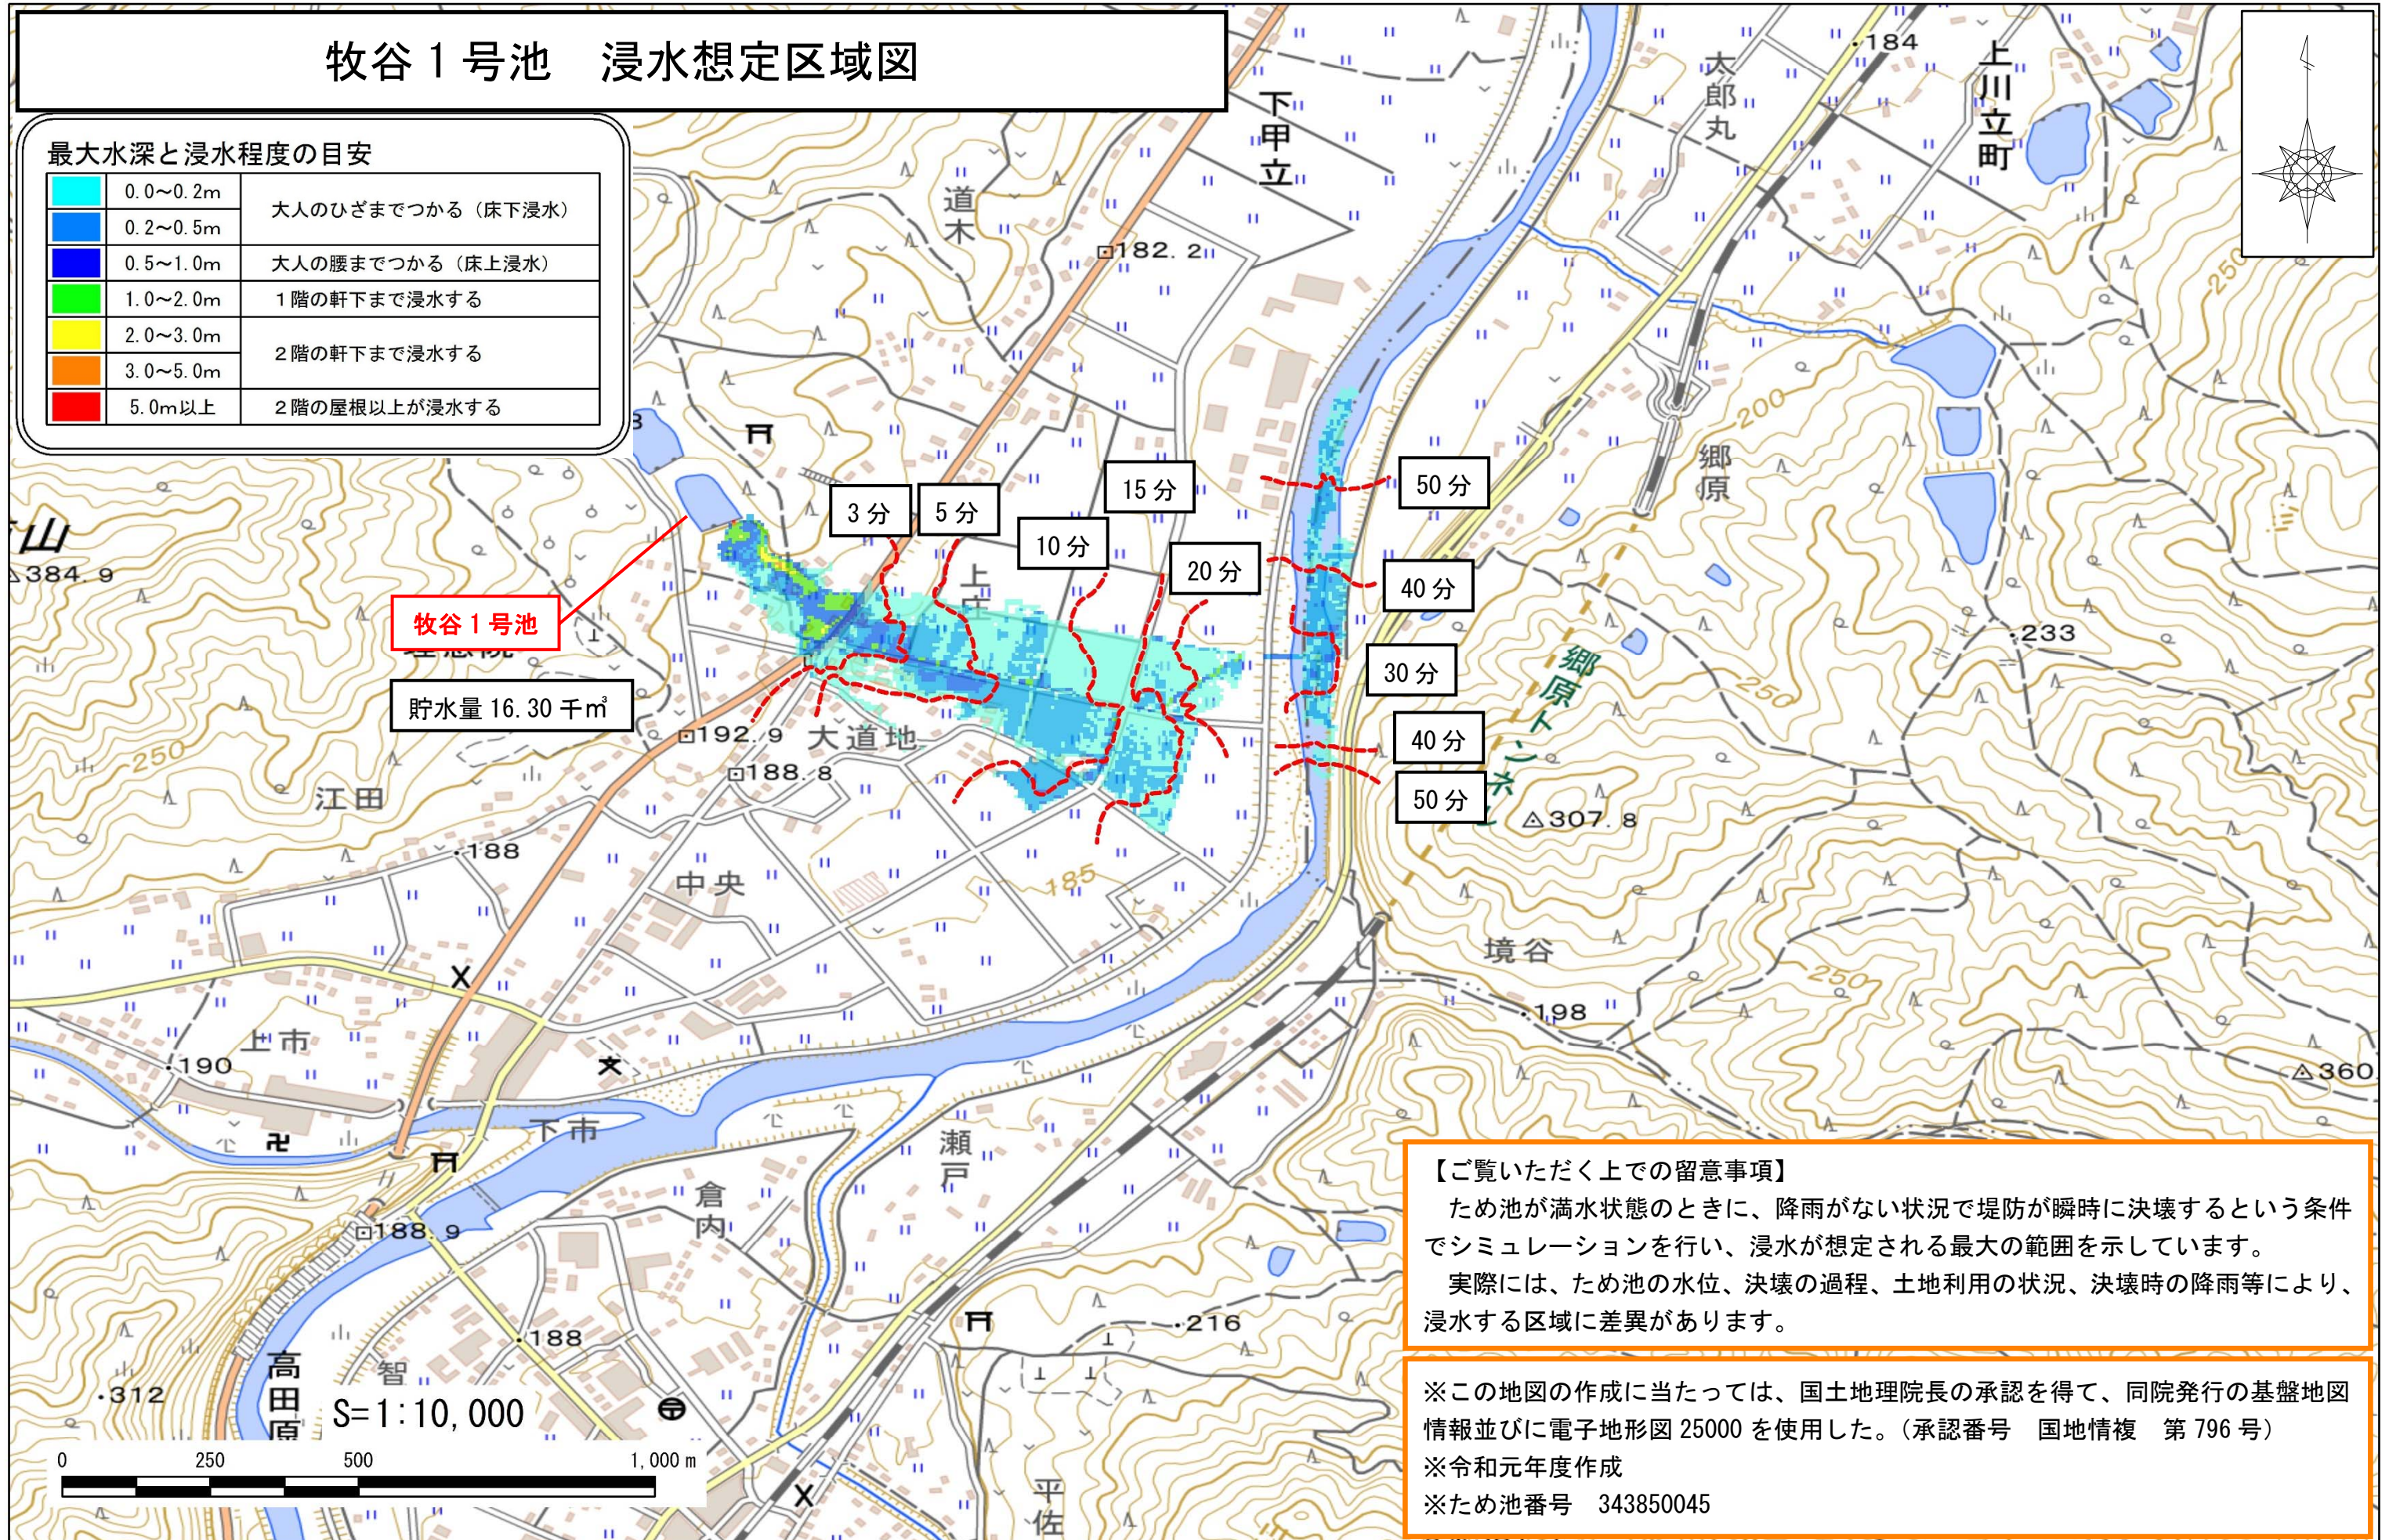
牧谷１号池　浸水想定区域図

最大水深と浸水程度の目安

| | | |
|---|---|---|
| | 0.0～0.2m | 大人のひざまでつかる（床下浸水） |
| | 0.2～0.5m | |
| | 0.5～1.0m | 大人の腰までつかる（床上浸水） |
| | 1.0～2.0m | １階の軒下まで浸水する |
| | 2.0～3.0m | ２階の軒下まで浸水する |
| | 3.0～5.0m | |
| | 5.0m以上 | ２階の屋根以上が浸水する |

牧谷１号池
貯水量 16.30 千㎥

3分
5分
10分
15分
20分
50分
40分
30分
40分
50分

下甲立
道木
大郎丸
上川立町
郷原
郷原トンネル
大道地
江田
中央
上市
下市
瀬戸
倉内
境谷
高田原
智
平佐
·184
□182.2
△384.9
□192.9
□188.8
·188
·190
□188.9
·188
·312
·216
·233
△307.8
·198
△360
250
200
185
250
250
250

S=1:10,000
0　250　500　1,000 m

【ご覧いただく上での留意事項】
ため池が満水状態のときに、降雨がない状況で堤防が瞬時に決壊するという条件でシミュレーションを行い、浸水が想定される最大の範囲を示しています。
実際には、ため池の水位、決壊の過程、土地利用の状況、決壊時の降雨等により、浸水する区域に差異があります。

※この地図の作成に当たっては、国土地理院長の承認を得て、同院発行の基盤地図情報並びに電子地形図 25000 を使用した。（承認番号　国地情複　第 796 号）
※令和元年度作成
※ため池番号　343850045